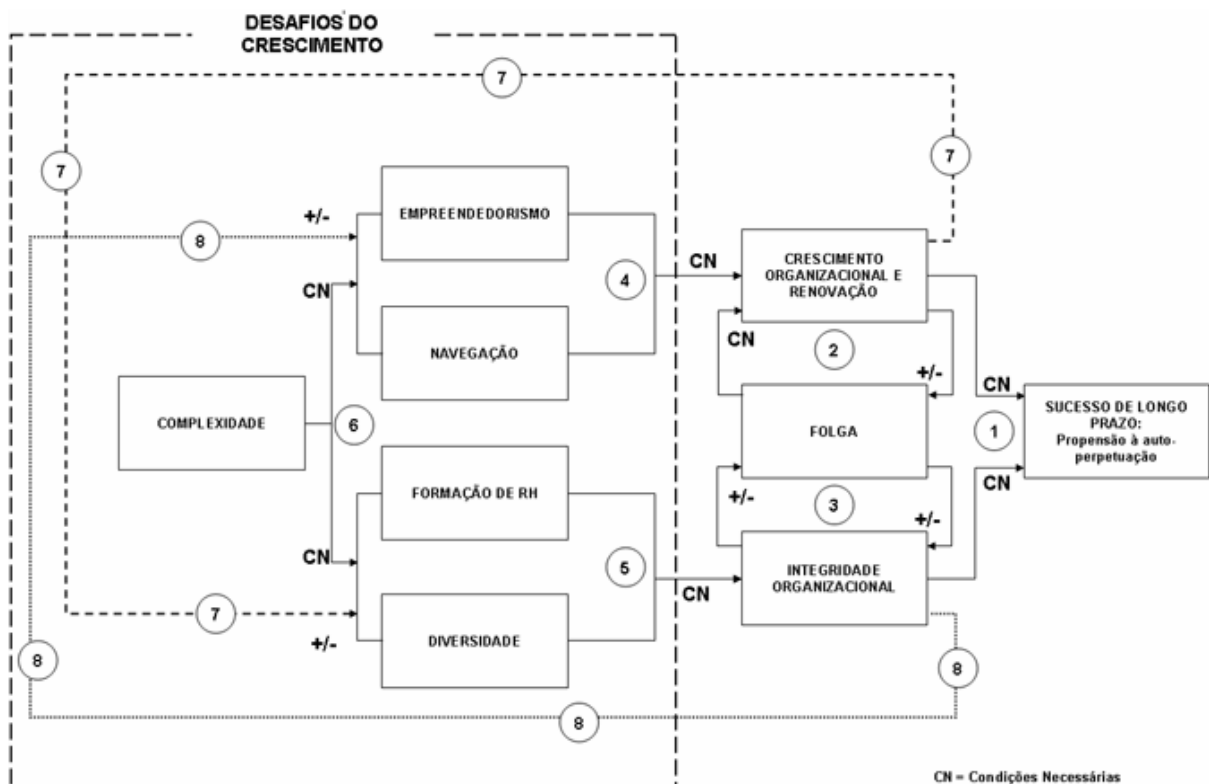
DESAFIOS DO CRESCIMENTO

7

7

7

+/-

EMPREENDEDORISMO

8

CN

CRESCIMENTO ORGANIZACIONAL E RENOVAÇÃO

4

CN

CN

NAVEGAÇÃO

2

+/-

CN

SUCESSO DE LONGO PRAZO: Propensão à auto-perpetuação

COMPLEXIDADE

6

FOLGA

1

CN

FORMAÇÃO DE RH

+/-

3

+/-

CN

5

CN

INTEGRIDADE ORGANIZACIONAL

7

+/-

DIVERSIDADE

8

8

8

CN = Condições Necessárias